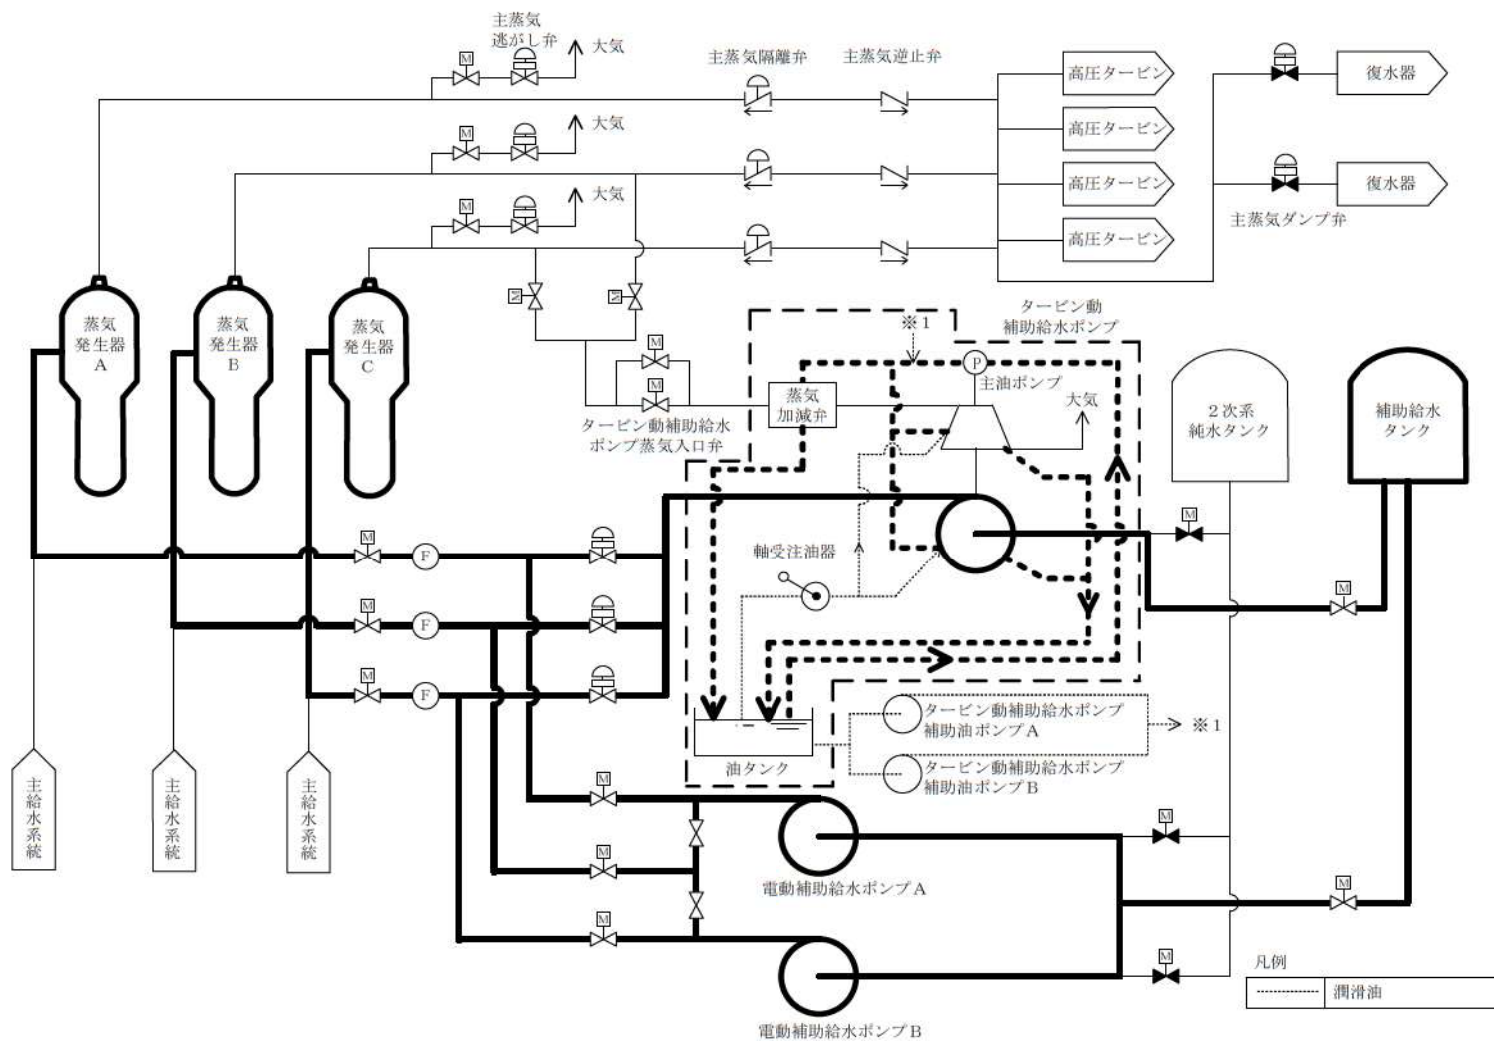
主蒸気逃がし弁
M
大気
主蒸気隔離弁
主蒸気逆止弁
高圧タービン
高圧タービン
高圧タービン
高圧タービン
復水器
復水器
主蒸気ダンプ弁
M
大気
M
大気
M
M
蒸気発生器A
蒸気発生器B
蒸気発生器C
M
M
ターピン動補助給水ポンプ蒸気入口弁
蒸気加減弁
※1
タービン動補助給水ポンプ
P
主油ポンプ
大気
2次系純水タンク
補助給水タンク
M
M
F
M
F
M
F
軸受注油器
M
M
油タンク
タービン動補助給水ポンプ補助油ポンプA
※1
タービン動補助給水ポンプ補助油ポンプB
主給水系統
主給水系統
主給水系統
M
M
M
M
M
M
電動補助給水ポンプA
電動補助給水ポンプB
凡例
潤滑油